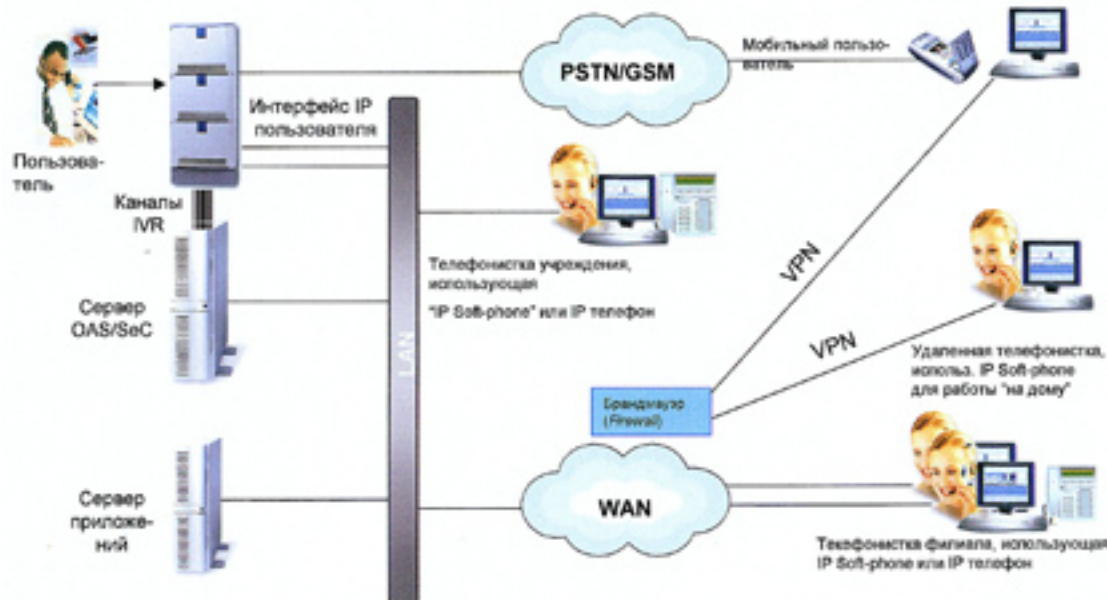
PSTN/GSM

Мобильный пользователь

Пользователь

Интерфейс IP пользователя

Каналы IVR

Телефонистка учреждения, использующая "IP Soft-phone" или IP телефон

VPN

VPN

Сервер OAS/SeC

LAN

Удаленная телефонистка, использ. IP Soft-phone для работы "на дому"

Брандмауэр (Firewall)

Сервер приложений

WAN

Телефонистка филиала, использующая IP Soft-phone или IP телефон